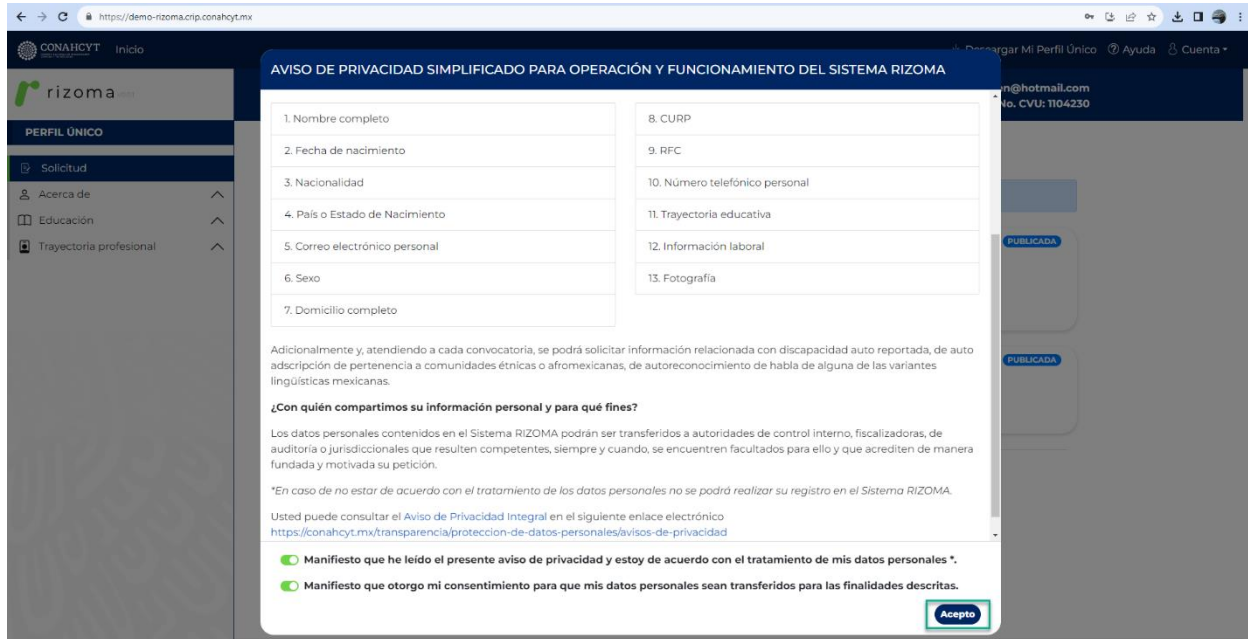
https://demo-rizoma.crip.conahcyt.mx

CONAHCYT Inicio

Descargar Mi Perfil Único Ayuda Cuenta

rizoma

n@hotmail.com
No. CVU: 1104230

PERFIL ÚNICO

Solicitud

Acerca de

Educación

Trayectoria profesional

PUBLICADA

PUBLICADA

AVISO DE PRIVACIDAD SIMPLIFICADO PARA OPERACIÓN Y FUNCIONAMIENTO DEL SISTEMA RIZOMA

| | |
|---|---|
| 1. Nombre completo | 8. CURP |
| 2. Fecha de nacimiento | 9. RFC |
| 3. Nacionalidad | 10. Número telefónico personal |
| 4. País o Estado de Nacimiento | 11. Trayectoria educativa |
| 5. Correo electrónico personal | 12. Información laboral |
| 6. Sexo | 13. Fotografía |
| 7. Domicilio completo | |

Adicionalmente y, atendiendo a cada convocatoria, se podrá solicitar información relacionada con discapacidad auto reportada, de auto adscripción de pertenencia a comunidades étnicas o afromexicanas, de autoreconocimiento de habla de alguna de las variantes lingüísticas mexicanas.

¿Con quién compartimos su información personal y para qué fines?

Los datos personales contenidos en el Sistema RIZOMA podrán ser transferidos a autoridades de control interno, fiscalizadoras, de auditoría o jurisdiccionales que resulten competentes, siempre y cuando, se encuentren facultados para ello y que acrediten de manera fundada y motivada su petición.

*En caso de no estar de acuerdo con el tratamiento de los datos personales no se podrá realizar su registro en el Sistema RIZOMA.

Usted puede consultar el Aviso de Privacidad Integral en el siguiente enlace electrónico https://conahcyt.mx/transparencia/proteccion-de-datos-personales/avisos-de-privacidad

Manifiesto que he leído el presente aviso de privacidad y estoy de acuerdo con el tratamiento de mis datos personales *.

Manifiesto que otorgo mi consentimiento para que mis datos personales sean transferidos para las finalidades descritas.

Acepto